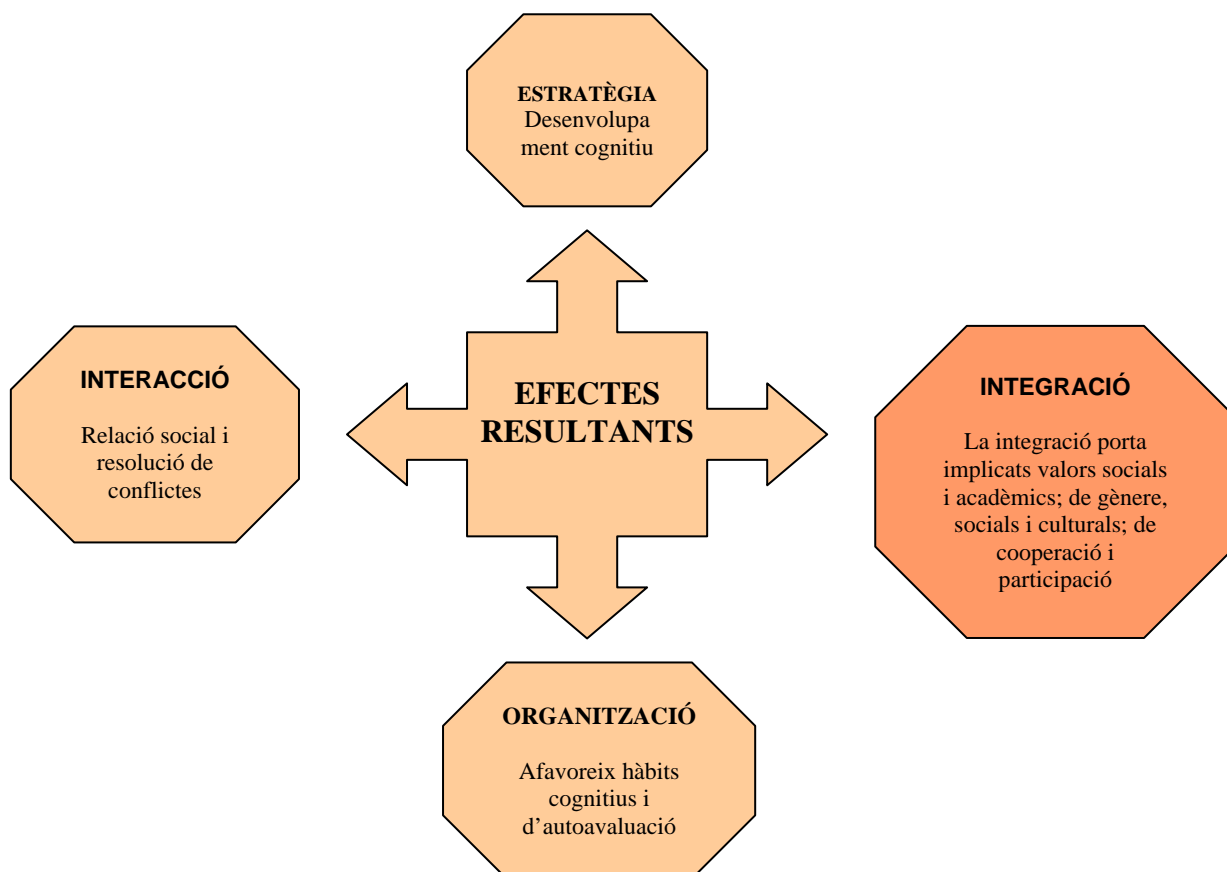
ESTRATÈGIA
Desenvolupament cognitiu

INTERACCIÓ

Relació social i resolució de conflictes

EFECTES RESULTANTS

INTEGRACIÓ

La integració porta implicats valors socials i acadèmics; de gènere, socials i culturals; de cooperació i participació

ORGANITZACIÓ

Afavoreix hàbits cognitius i d'autoavaluació